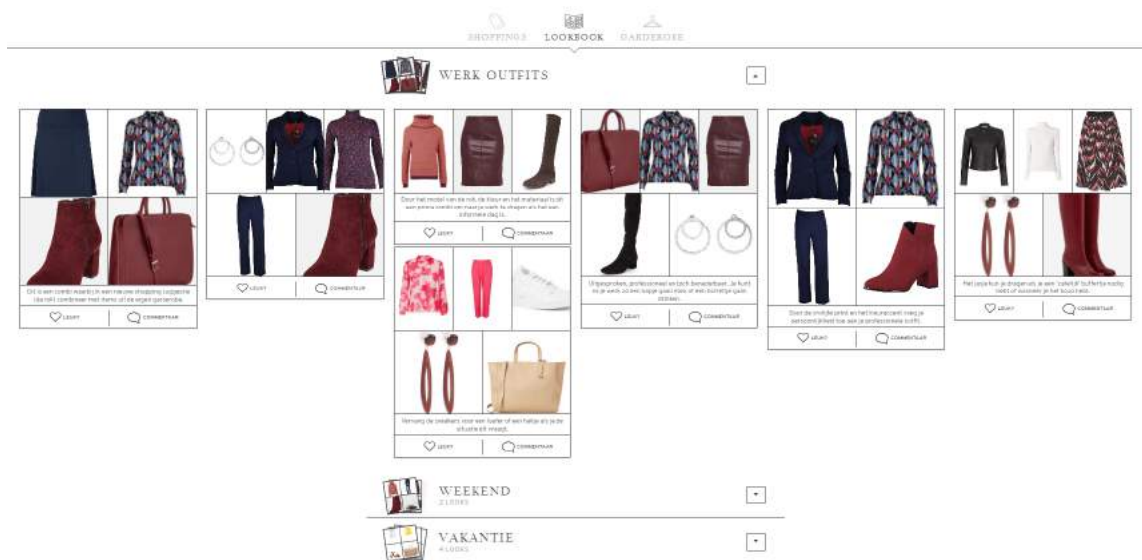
SHOPPINGS LOOKBOOK GARDEROBE

WERK OUTFITS

Dit is een combi waarbij in een nieuwe shopping outfit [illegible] combineer met items uit de eigen garderobe.

LEUKT COMMENTAAR

LEUKT COMMENTAAR

Door het model van de rok, de kleur en het materiaal is dit een prima combi om naar je werk te dragen en het een informele dag is.

LEUKT COMMENTAAR

Vervang de sneakers voor een loafer of een hakje als je de situatie dit vraagt.

LEUKT COMMENTAAR

Uitgesproken, professioneel en toch benaderbaar. Je kunt zo je werk zo een hoge goed kijkt of een borrel gaan drinken.

LEUKT COMMENTAAR

Door de snelste print en het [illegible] maakt je professionaliteit een outfit.

LEUKT COMMENTAAR

Het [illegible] je draagt als een 'colorful' buffer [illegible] je het koud hebt.

LEUKT COMMENTAAR

WEEKEND
2 LOOKS

VAKANTIE
4 LOOKS